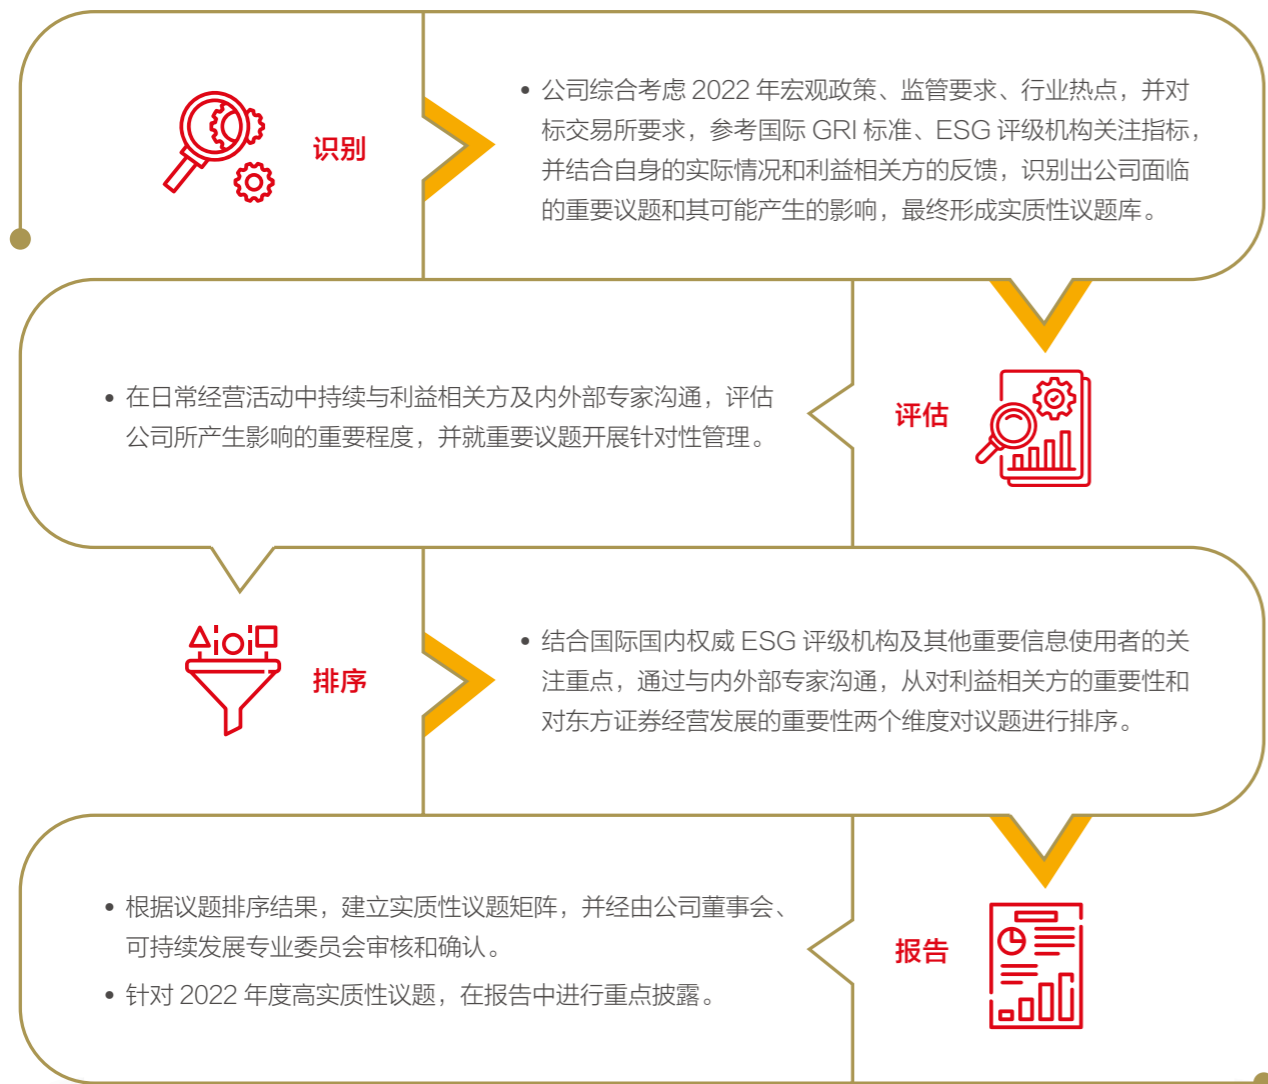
识别

• 公司综合考虑 2022 年宏观政策、监管要求、行业热点，并对标交易所要求，参考国际 GRI 标准、ESG 评级机构关注指标，并结合自身的实际情况和利益相关方的反馈，识别出公司面临的重要议题和其可能产生的影响，最终形成实质性议题库。

• 在日常经营活动中持续与利益相关方及内外部专家沟通，评估公司所产生影响的重要程度，并就重要议题开展针对性管理。

评估

排序

• 结合国际国内权威 ESG 评级机构及其他重要信息使用者的关注重点，通过与内外部专家沟通，从对利益相关方的重要性和对东方证券经营发展的重要性两个维度对议题进行排序。

• 根据议题排序结果，建立实质性议题矩阵，并经由公司董事会、可持续发展专业委员会审核和确认。

• 针对 2022 年度高实质性议题，在报告中进行重点披露。

报告